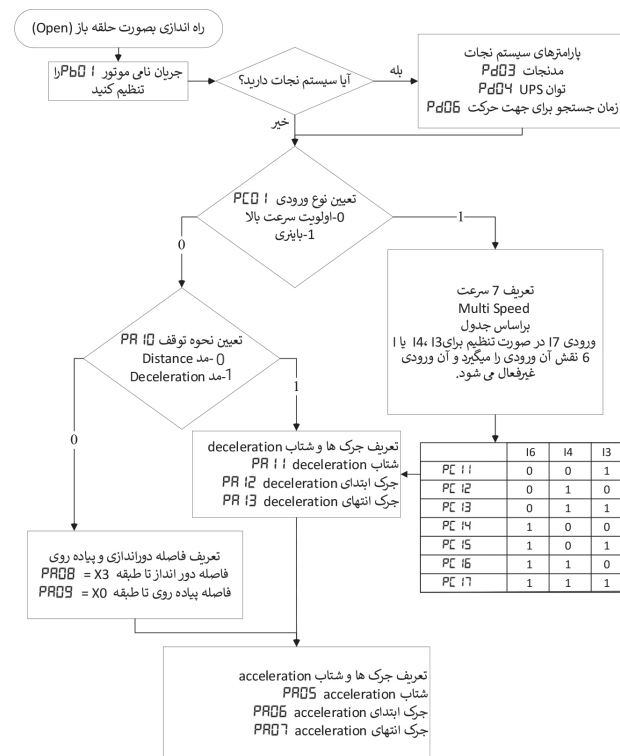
راه اندازی بصورت حلقه باز (Open)

جریان نامی موتور Pb01 را تنظیم کنید

آیا سیستم نجات دارید؟

بله

پارامترهای سیستم نجات
مدنجات Pd03
توان UPS Pd04
زمان جستجو برای جهت حرکت Pd06

خیر

تعیین نوع ورودی PC01
0-اولویت سرعت بالا
1-باینری

1

0

تعریف 7 سرعت
Multi Speed
براساس جدول
ورودی I7 در صورت تنظیم برای I3، I4 یا 6 نقش آن ورودی را میگیرد و آن ورودی غیرفعال می شود.

تعیین نحوه توقف PA10
0-مد Distance
1-مد Deceleration

1

0

تعریف جرک ها و شتاب deceleration
شتاب deceleration PA11
جرک ابتدای deceleration PA12
جرک انتهای deceleration PA13

| | I6 | I4 | I3 |
|---|---|---|---|
| PC11 | 0 | 0 | 1 |
| PC12 | 0 | 1 | 0 |
| PC13 | 0 | 1 | 1 |
| PC14 | 1 | 0 | 0 |
| PC15 | 1 | 0 | 1 |
| PC16 | 1 | 1 | 0 |
| PC17 | 1 | 1 | 1 |

تعریف فاصله دوراندازی و پیاده روی
فاصله دور انداز تا طبقه PA08 = X3
فاصله پیاده روی تا طبقه PA09 = X0

تعریف جرک ها و شتاب acceleration
شتاب acceleration PA05
جرک ابتدای acceleration PA06
جرک انتهای acceleration PA07